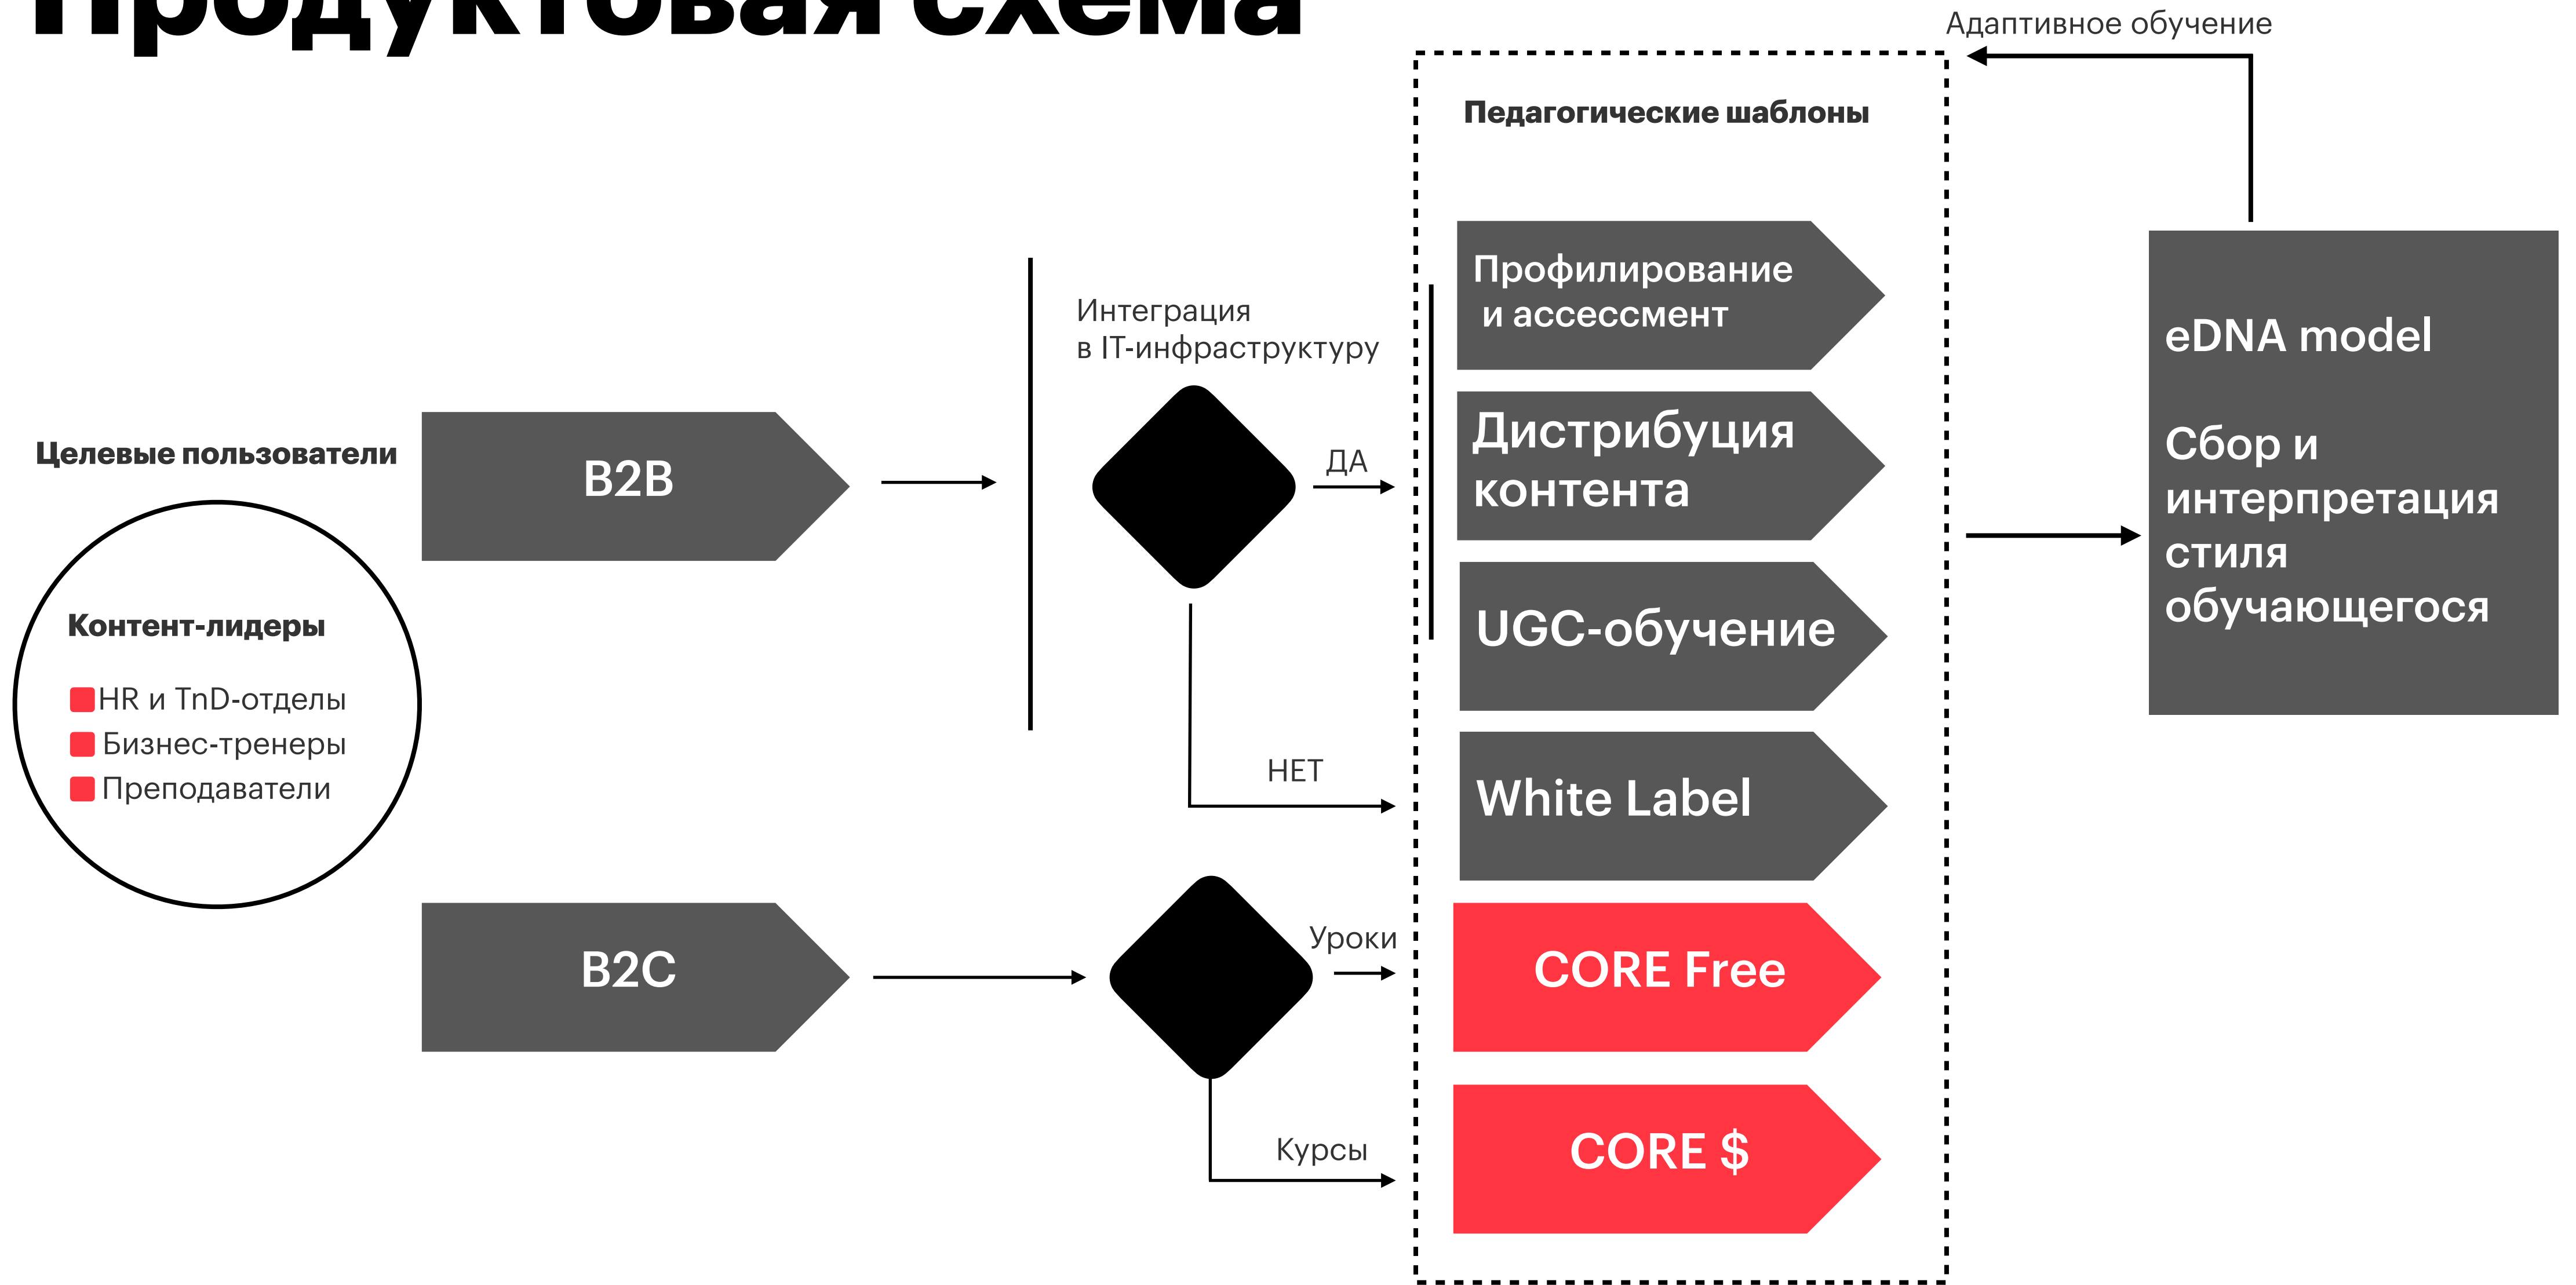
Продуктовая схема

Адаптивное обучение

Педагогические шаблоны

Целевые пользователи

B2B

Интеграция в IT-инфраструктуру

ДА

НЕТ

Профилирование и ассессмент

Дистрибуция контента

UGC-обучение

White Label

eDNA model

Сбор и интерпретация стиля обучающегося

Контент-лидеры

HR и TnD-отделы
Бизнес-тренеры
Преподаватели

B2C

Уроки

Курсы

CORE Free

CORE $